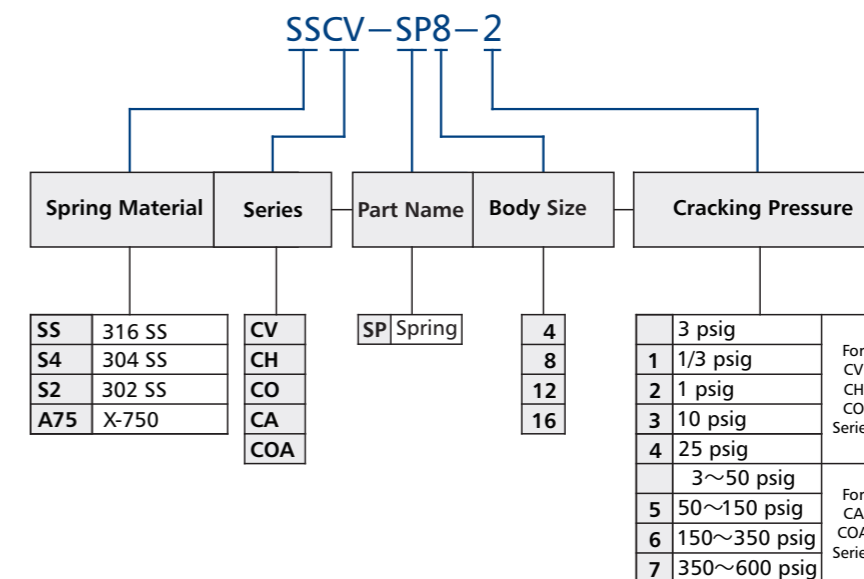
SSCV−SP8−2

Spring Material | Series − Part Name | Body Size − Cracking Pressure

| SS | 316 SS |
|---|---|
| S4 | 304 SS |
| S2 | 302 SS |
| A75 | X-750 |

| CV |
|---|
| CH |
| CO |
| CA |
| COA |

| SP | Spring |
|---|---|

| 4 |
|---|
| 8 |
| 12 |
| 16 |

| | 3 psig | For CV CH CO Serie |
|---|---|---|
| 1 | 1/3 psig | |
| 2 | 1 psig | |
| 3 | 10 psig | |
| 4 | 25 psig | |
| | 3～50 psig | For CA COA Serie |
| 5 | 50～150 psig | |
| 6 | 150～350 psig | |
| 7 | 350～600 psig | |